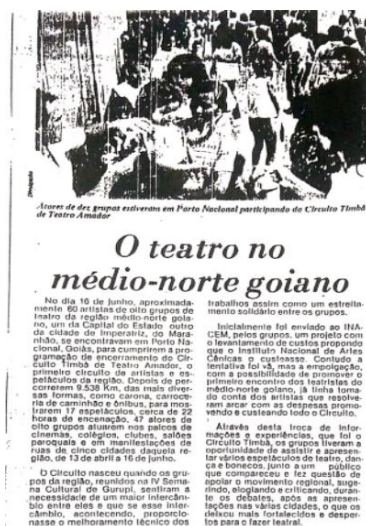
Atores de dez grupos estiveram em Porto Nacional participando do Circuito Timbó de Teatro Amador

Divulgação

O teatro no médio-norte goiano

No dia 16 de junho, aproximadamente 60 artistas de oito grupos de teatro da região médio-norte goiano, um da Capital do Estado outro da cidade de Imperatriz, do Maranhão, se encontravam em Porto Nacional, Goiás, para cumprirem a programação de encerramento do Circuito Timbó de Teatro Amador, o primeiro circuito de artistas e espetáculos da região. Depois de percorrerem 9.538 Km, das mais diversas formas, como carona, carroceria de caminhão e ônibus, para mostrarem 17 espetáculos, cerca de 22 horas de encenação, 47 atores de oito grupos atuaram nos palcos de cinemas, colégios, clubes, salões paroquiais e em manifestações de ruas de cinco cidades daquela região, de 13 de abril a 16 de junho.

O Circuito nasceu quando os grupos da região, reunidos na IV Semana Cultural de Gurupi, sentiram a necessidade de um maior intercâmbio entre eles e que se esse intercâmbio, acontecendo, proporcionasse o melhoramento técnico dos trabalhos assim como um estreitamento solidário entre os grupos.

Inicialmente foi enviado ao INACEM, pelos grupos, um projeto com o levantamento de custos propondo que o Instituto Nacional de Artes Cênicas o custeasse. Contudo a tentativa foi vã, mas a empolgação, com a possibilidade de promover o primeiro encontro dos teatristas do médio-norte goiano, já tinha tomado conta dos artistas que resolveram arcar com as despesas promovendo e custeando todo o Circuito.

Através desta troca de informações e experiências, que foi o Circuito Timbó, os grupos tiveram a oportunidade de assistir e apresentar vários espetáculos de teatro, dança e bonecos, junto a um público que compareceu e fez questão de apoiar o movimento regional, sugerindo, elogiando e criticando, durante os debates, após as apresentações nas várias cidades, o que os deixou mais fortalecidos e despertos para o fazer teatral.